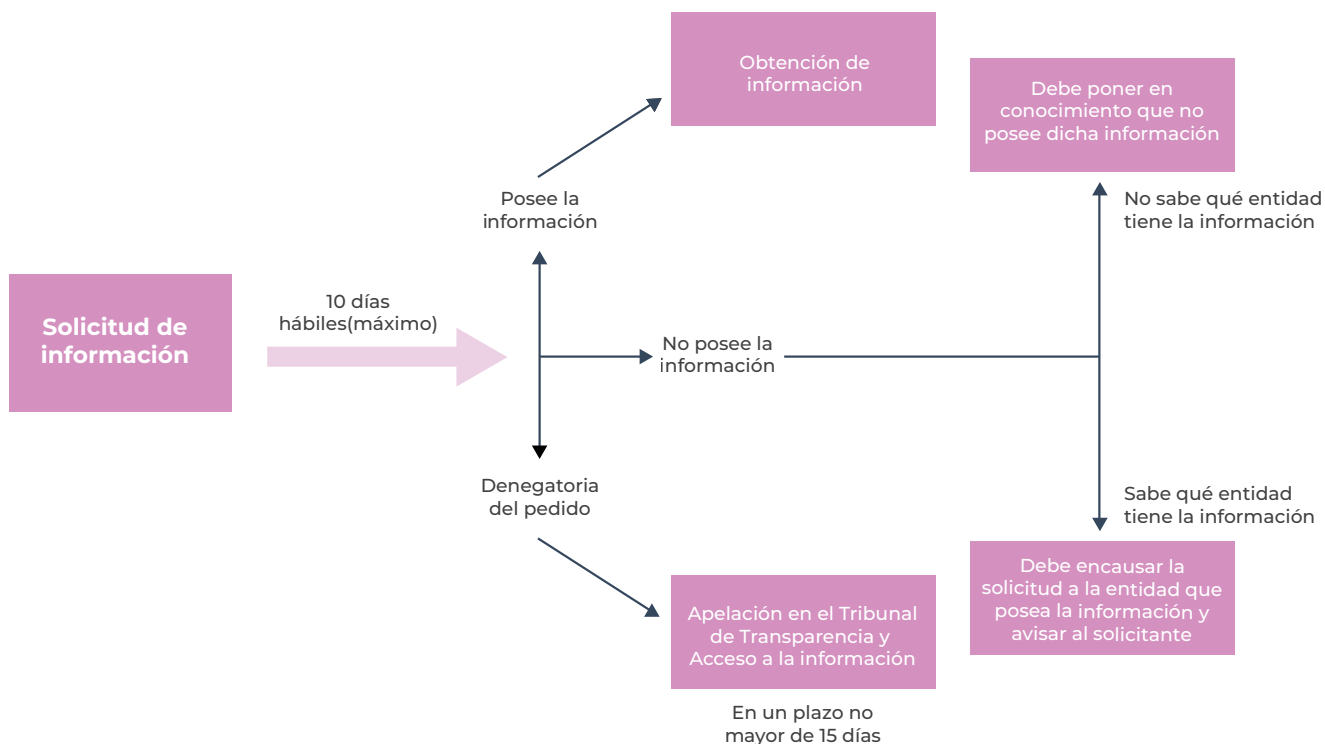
Solicitud de información

10 días hábiles(máximo)

Posee la información

Obtención de información

No posee la información

Denegatoria del pedido

Apelación en el Tribunal de Transparencia y Acceso a la información

En un plazo no mayor de 15 días

Debe poner en conocimiento que no posee dicha información

No sabe qué entidad tiene la información

Sabe qué entidad tiene la información

Debe encausar la solicitud a la entidad que posea la información y avisar al solicitante